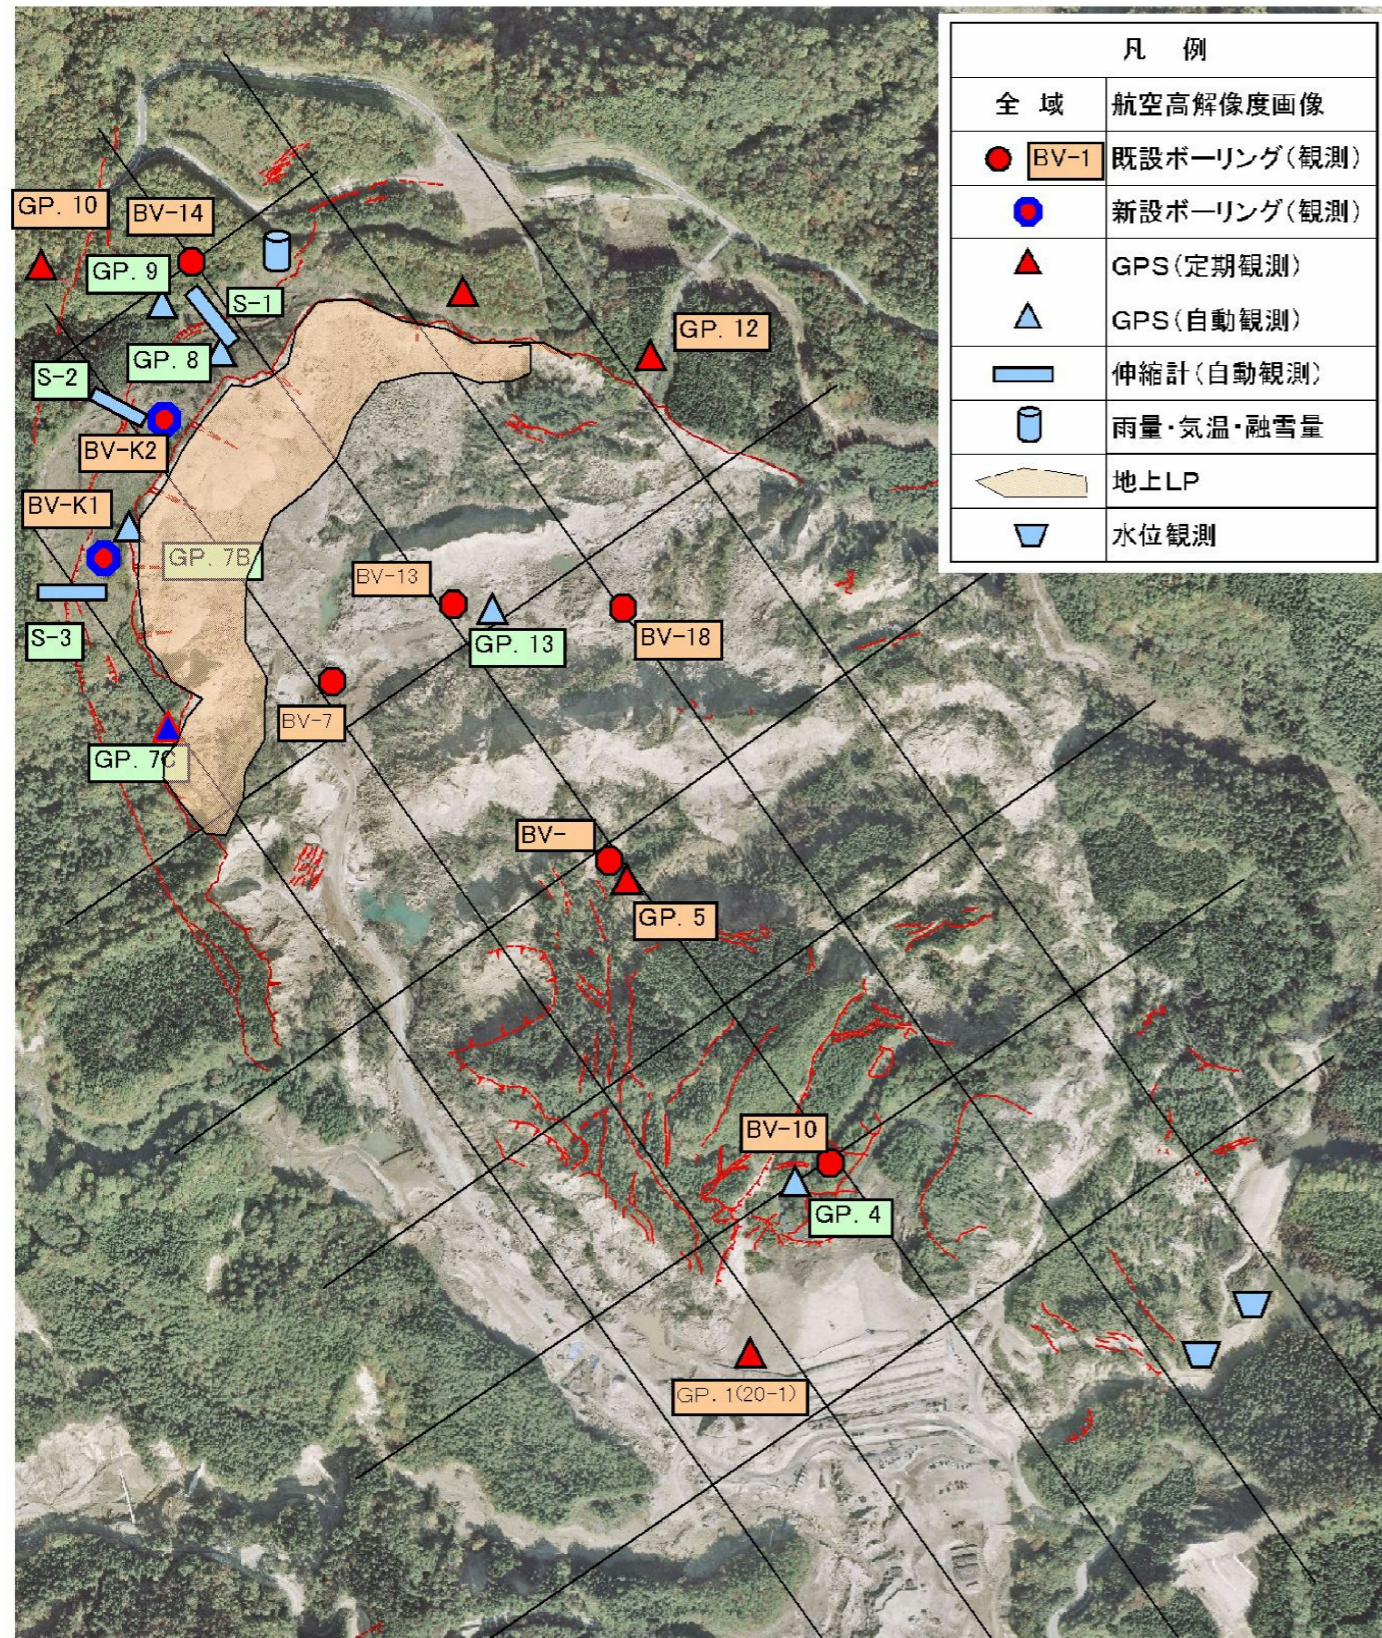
| 凡　例 | |
|---|---|
| 全　域 | 航空高解像度画像 |
| BV-1 | 既設ボーリング(観測) |
| | 新設ボーリング(観測) |
| | GPS(定期観測) |
| | GPS(自動観測) |
| | 伸縮計(自動観測) |
| | 雨量・気温・融雪量 |
| | 地上LP |
| | 水位観測 |

GP. 10
BV-14
GP. 9
S-1
GP. 8
GP. 12
S-2
BV-K2
BV-K1
GP. 7B
S-3
BV-13
GP. 13
BV-18
BV-7
GP. 7C
BV-
GP. 5
BV-10
GP. 4
GP. 1(20-1)